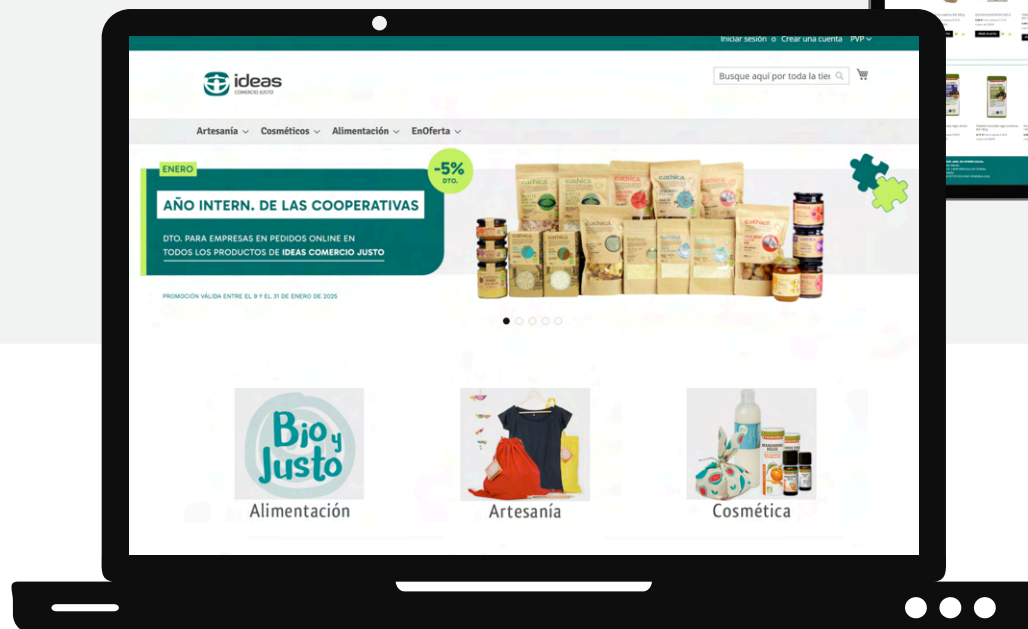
Iniciar sesión o Crear una cuenta PVP

ideas
COMERCIO JUSTO

Busque aquí por toda la tie

Artesanía Cosméticos Alimentación EnOferta

ENERO

-5% DTO.

AÑO INTERN. DE LAS COOPERATIVAS

DTO. PARA EMPRESAS EN PEDIDOS ONLINE EN TODOS LOS PRODUCTOS DE IDEAS COMERCIO JUSTO

PROMOCIÓN VÁLIDA ENTRE EL 9 Y EL 31 DE ENERO DE 2025

Bio y Justo

Alimentación

Artesanía

Cosmética